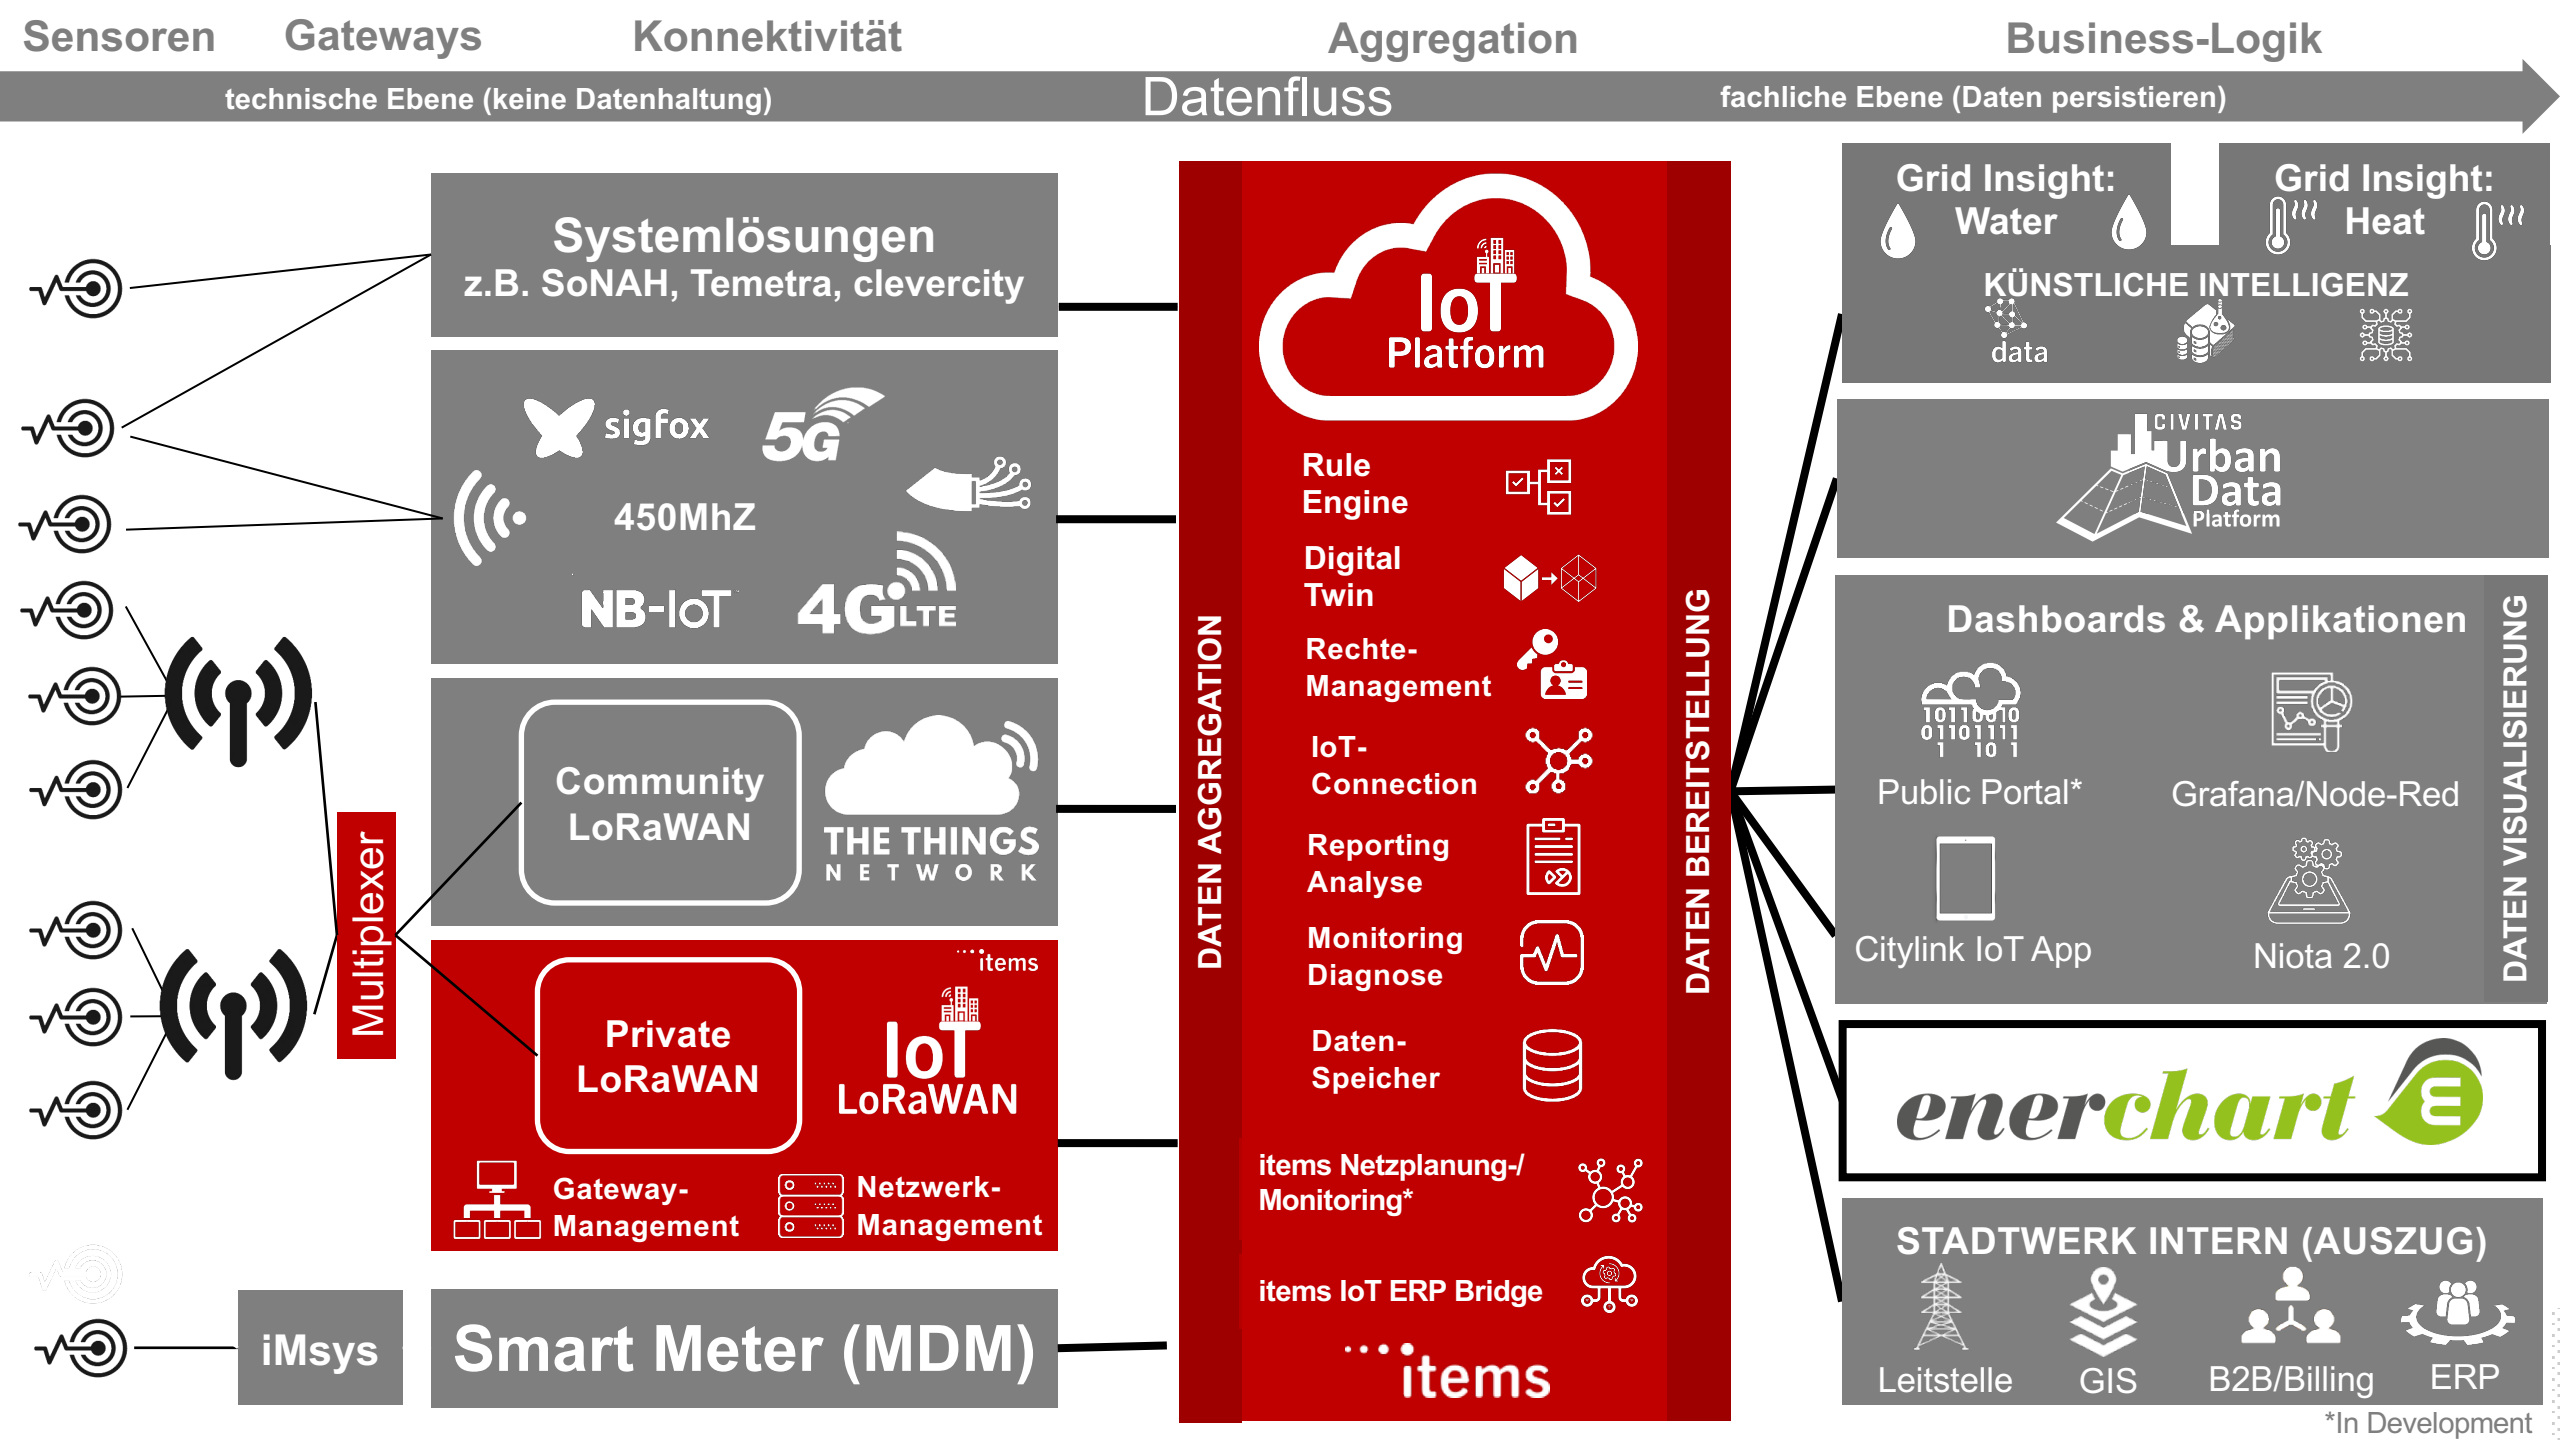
Sensoren Gateways Konnektivität Aggregation Business-Logik

technische Ebene (keine Datenhaltung) Datenfluss fachliche Ebene (Daten persistieren)

Systemlösungen
z.B. SoNAH, Temetra, clevercity

sigfox 5G
450MhZ
NB-IoT 4G LTE

Community LoRaWAN
THE THINGS NETWORK

Multiplexer

items
Private LoRaWAN
IoT LoRaWAN
Gateway-Management
Netzwerk-Management

iMsys
Smart Meter (MDM)

DATEN AGGREGATION

IoT Platform
Rule Engine
Digital Twin
Rechte-Management
IoT-Connection
Reporting Analyse
Monitoring Diagnose
Daten-Speicher
items Netzplanung-/Monitoring*
items IoT ERP Bridge
items

DATEN BEREITSTELLUNG

Grid Insight: Water
Grid Insight: Heat
KÜNSTLICHE INTELLIGENZ
data

CIVITAS Urban Data Platform

Dashboards & Applikationen
Public Portal*
Grafana/Node-Red
Citylink IoT App
Niota 2.0
DATEN VISUALISIERUNG

enerchart

STADTWERK INTERN (AUSZUG)
Leitstelle GIS B2B/Billing ERP

*In Development